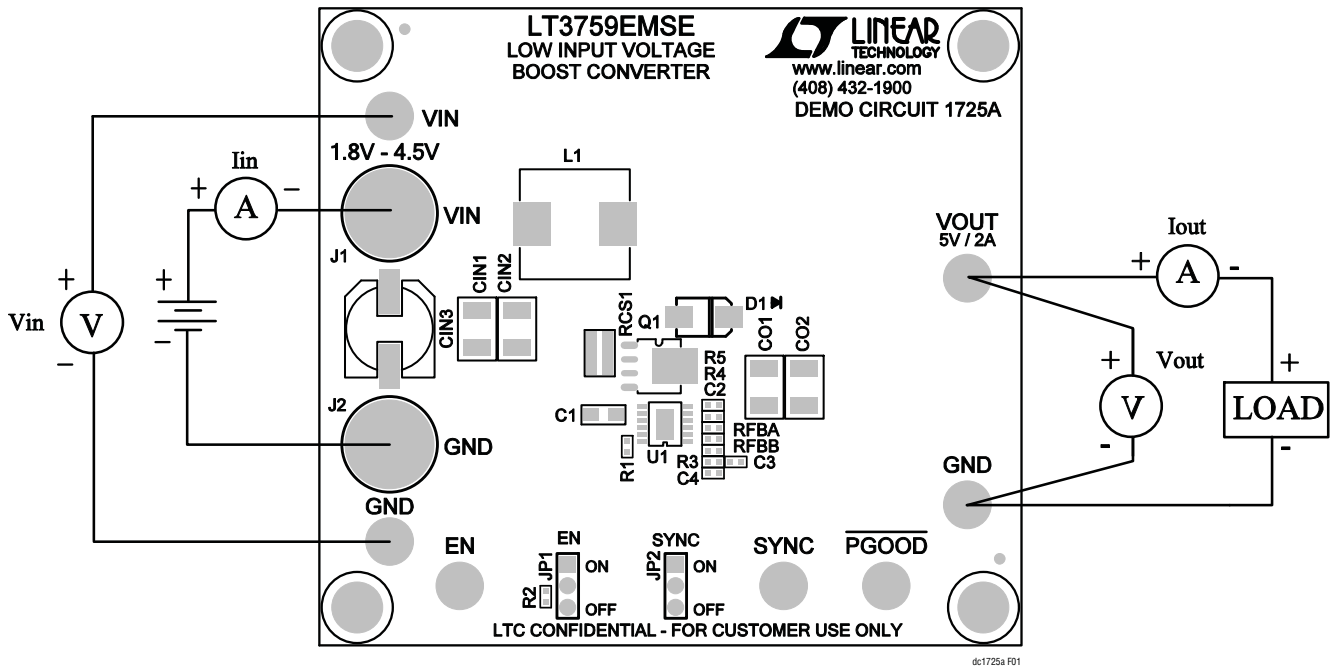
LT3759EMSE
LOW INPUT VOLTAGE
BOOST CONVERTER

LINEAR TECHNOLOGY
www.linear.com
(408) 432-1900
DEMO CIRCUIT 1725A

VIN
1.8V - 4.5V
Iin
+ A −
VIN
J1
L1
CIN1
CIN2
CIN3
+
−
Vin
+
V
−
RCS1
Q1
D1
CO1
CO2
R5
R4
C2
C1
RFBA
RFBB
R1
U1
R3
C4
C3
J2
GND
VOUT
5V / 2A
Iout
+ A -
+
Vout
V
-
+
LOAD
-
GND
GND
EN
EN
R2
JP1
ON
OFF
SYNC
JP2
ON
OFF
SYNC
$\overline{PGOOD}$
LTC CONFIDENTIAL - FOR CUSTOMER USE ONLY
dc1725a F01